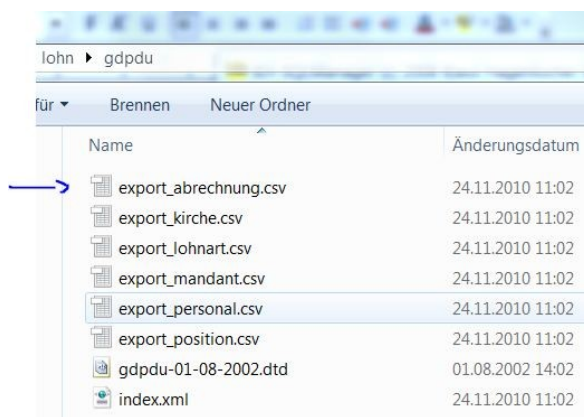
lohn ▸ gdpdu

für ▾ Brennen Neuer Ordner

| Name | Änderungsdatum |
|---|---|
| export_abrechnung.csv | 24.11.2010 11:02 |
| export_kirche.csv | 24.11.2010 11:02 |
| export_lohnart.csv | 24.11.2010 11:02 |
| export_mandant.csv | 24.11.2010 11:02 |
| export_personal.csv | 24.11.2010 11:02 |
| export_position.csv | 24.11.2010 11:02 |
| gdpdu-01-08-2002.dtd | 01.08.2002 14:02 |
| index.xml | 24.11.2010 11:02 |